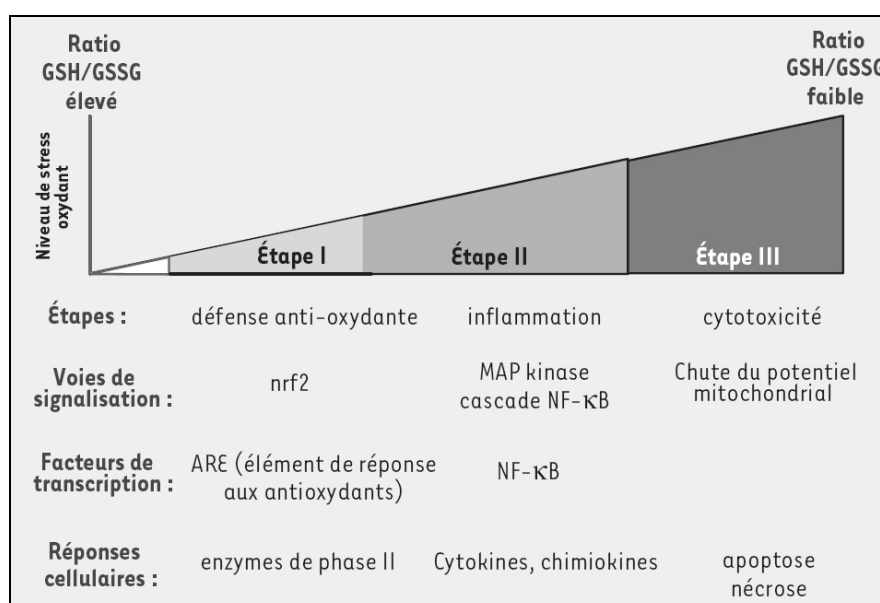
Ratio GSH/GSSG élevé

Ratio GSH/GSSG faible

Niveau de stress oxydant

Étape I

Étape II

Étape III

| | | | |
|---|---|---|---|
| Étapes : | défense anti-oxydante | inflammation | cytotoxicité |
| Voies de signalisation : | nrf2 | MAP kinase cascade NF-$\kappa$B | Chute du potentiel mitochondrial |
| Facteurs de transcription : | ARE (élément de réponse aux antioxydants) | NF-$\kappa$B | |
| Réponses cellulaires : | enzymes de phase II | Cytokines, chimiokines | apoptose nécrose |